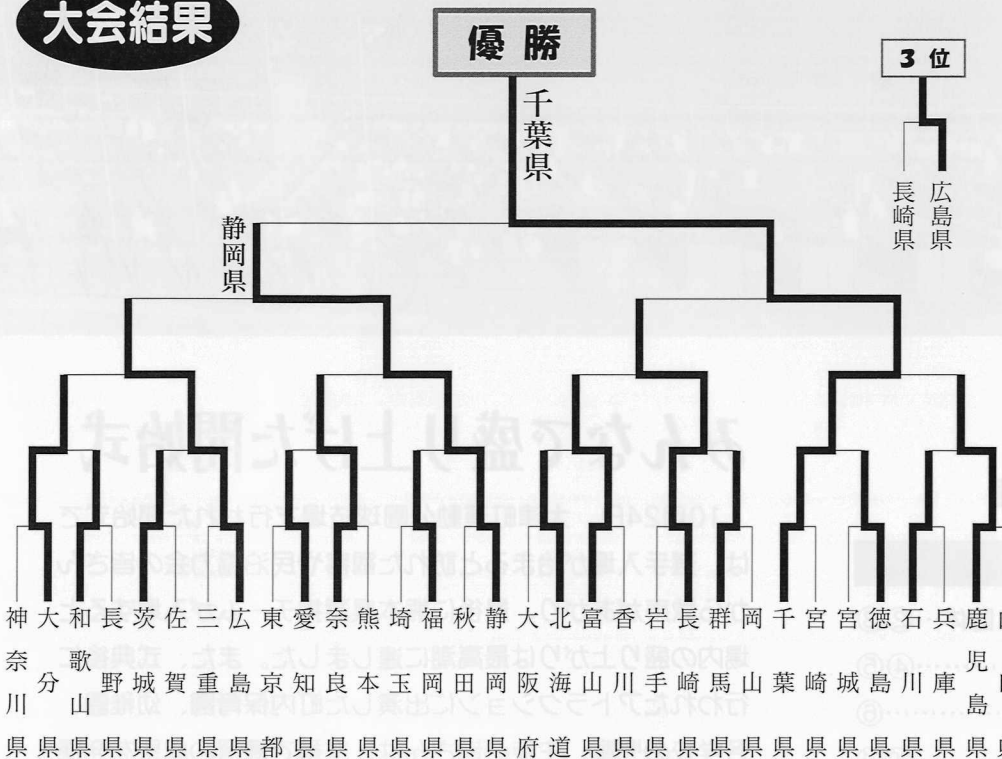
大会結果

優勝

千葉県

3位

長崎県 広島県

静岡県

神奈川県 大分県 和歌山県 長野県 茨城県 佐賀県 三重県 広島県 東京都 愛知県 奈良県 熊本県 埼玉県 福岡県 秋田県 静岡県 大阪府 北海道 富山県 香川県 岩手県 長崎県 群馬県 岡山県 千葉県 宮崎県 宮城県 徳島県 石川県 兵庫県 鹿児島県 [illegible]

みんなで盛り上げた開始式

10月24日、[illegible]で行われた開始式では、選手入場の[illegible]

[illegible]

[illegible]

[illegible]